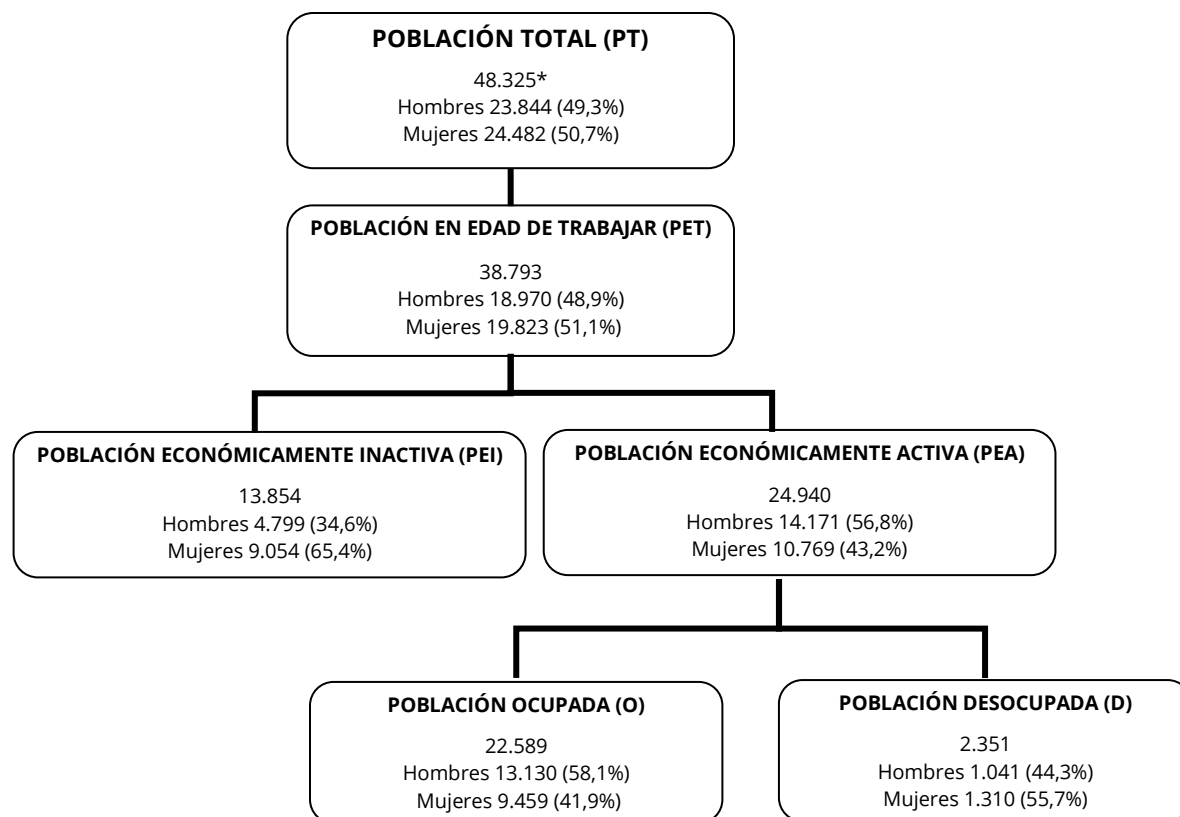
POBLACIÓN TOTAL (PT)
48.325*
Hombres 23.844 (49,3%)
Mujeres 24.482 (50,7%)

POBLACIÓN EN EDAD DE TRABAJAR (PET)
38.793
Hombres 18.970 (48,9%)
Mujeres 19.823 (51,1%)

POBLACIÓN ECONÓMICAMENTE INACTIVA (PEI)
13.854
Hombres 4.799 (34,6%)
Mujeres 9.054 (65,4%)

POBLACIÓN ECONÓMICAMENTE ACTIVA (PEA)
24.940
Hombres 14.171 (56,8%)
Mujeres 10.769 (43,2%)

POBLACIÓN OCUPADA (O)
22.589
Hombres 13.130 (58,1%)
Mujeres 9.459 (41,9%)

POBLACIÓN DESOCUPADA (D)
2.351
Hombres 1.041 (44,3%)
Mujeres 1.310 (55,7%)